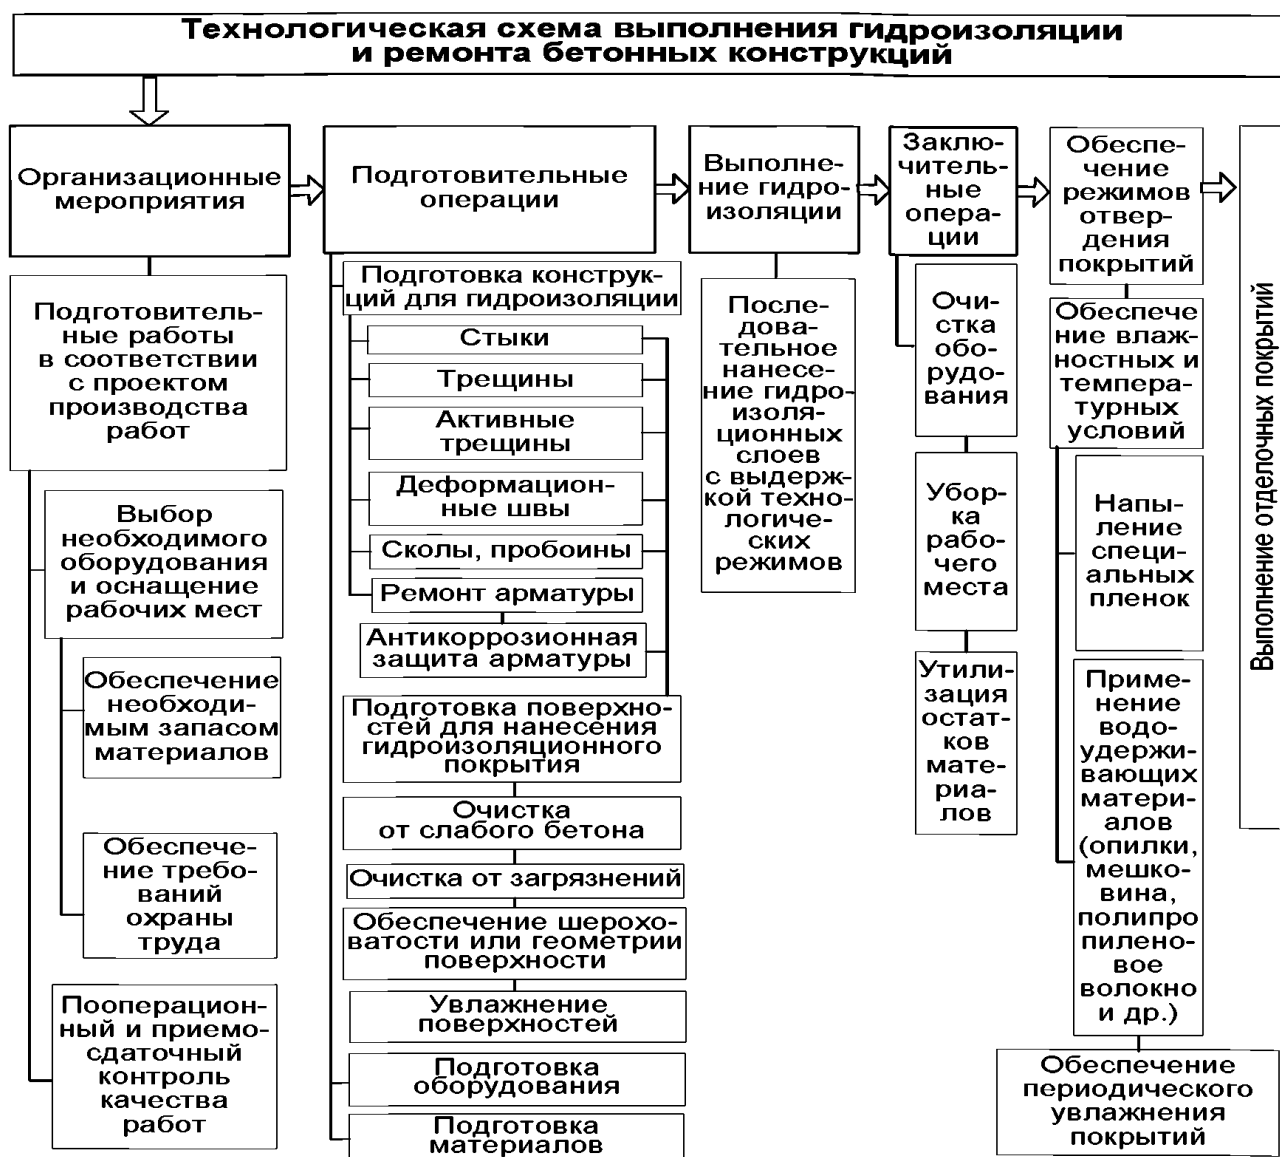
Технологическая схема выполнения гидроизоляции и ремонта бетонных конструкций

Организационные мероприятия

Подготовительные работы в соответствии с проектом производства работ

Выбор необходимого оборудования и оснащение рабочих мест

Обеспечение необходимым запасом материалов

Обеспечение требований охраны труда

Пооперационный и приемосдаточный контроль качества работ

Подготовительные операции

Подготовка конструкций для гидроизоляции

Стыки

Трещины

Активные трещины

Деформационные швы

Сколы, пробоины

Ремонт арматуры

Антикоррозионная защита арматуры

Подготовка поверхностей для нанесения гидроизоляционного покрытия

Очистка от слабого бетона

Очистка от загрязнений

Обеспечение шероховатости или геометрии поверхности

Увлажнение поверхностей

Подготовка оборудования

Подготовка материалов

Выполнение гидроизоляции

Последовательное нанесение гидроизоляционных слоев с выдержкой технологических режимов

Заключительные операции

Очистка оборудования

Уборка рабочего места

Утилизация остатков материалов

Обеспечение режимов отверждения покрытий

Обеспечение влажностных и температурных условий

Напыление специальных пленок

Применение водоудерживающих материалов (опилки, мешковина, полипропиленовое волокно и др.)

Обеспечение периодического увлажнения покрытий

Выполнение отделочных покрытий